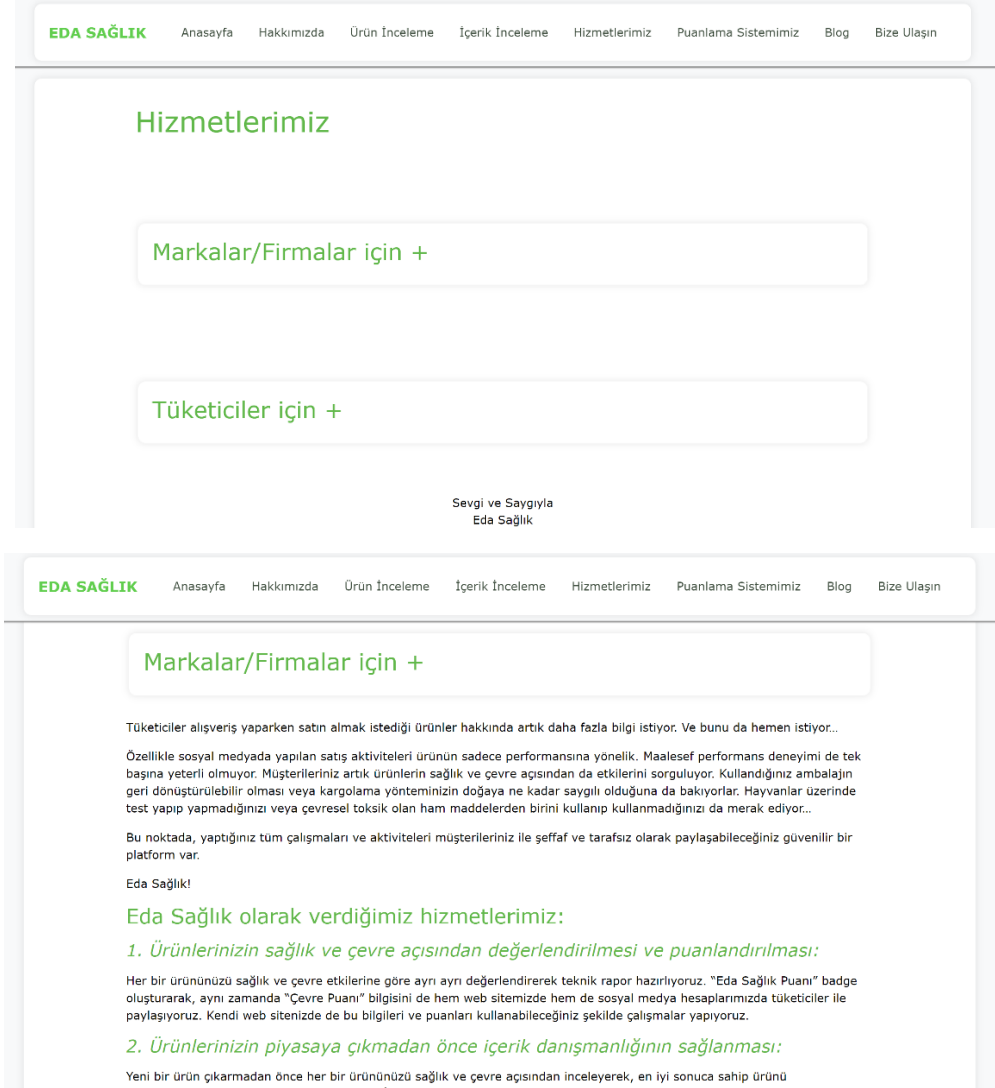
EDA SAĞLIK Anasayfa Hakkımızda Ürün İnceleme İçerik İnceleme Hizmetlerimiz Puanlama Sistemimiz Blog Bize Ulaşın

Hizmetlerimiz

Markalar/Firmalar için +

Tüketiciler için +

Sevgi ve Saygıyla
Eda Sağlık

EDA SAĞLIK Anasayfa Hakkımızda Ürün İnceleme İçerik İnceleme Hizmetlerimiz Puanlama Sistemimiz Blog Bize Ulaşın

Markalar/Firmalar için +

Tüketiciler alışveriş yaparken satın almak istediği ürünler hakkında artık daha fazla bilgi istiyor. Ve bunu da hemen istiyor...

Özellikle sosyal medyada yapılan satış aktiviteleri ürünün sadece performansına yönelik. Maalesef performans deneyimi de tek başına yeterli olmuyor. Müşterileriniz artık ürünlerin sağlık ve çevre açısından da etkilerini sorguluyor. Kullandığınız ambalajın geri dönüştürülebilir olması veya kargolama yönteminizin doğaya ne kadar saygılı olduğuna da bakıyorlar. Hayvanlar üzerinde test yapıp yapmadığınızı veya çevresel toksik olan ham maddelerden birini kullanıp kullanmadığınızı da merak ediyor...

Bu noktada, yaptığınız tüm çalışmaları ve aktiviteleri müşterileriniz ile şeffaf ve tarafsız olarak paylaşabileceğiniz güvenilir bir platform var.

Eda Sağlık!

Eda Sağlık olarak verdiğimiz hizmetlerimiz:

1. Ürünlerinizin sağlık ve çevre açısından değerlendirilmesi ve puanlandırılması:

Her bir ürününüzü sağlık ve çevre etkilerine göre ayrı ayrı değerlendirerek teknik rapor hazırlıyoruz. "Eda Sağlık Puanı" badge oluşturarak, aynı zamanda "Çevre Puanı" bilgisini de hem web sitemizde hem de sosyal medya hesaplarımızda tüketiciler ile paylaşıyoruz. Kendi web sitenizde de bu bilgileri ve puanları kullanabileceğiniz şekilde çalışmalar yapıyoruz.

2. Ürünlerinizin piyasaya çıkmadan önce içerik danışmanlığının sağlanması:

Yeni bir ürün çıkarmadan önce her bir ürününüzü sağlık ve çevre açısından inceleyerek, en iyi sonuca sahip ürünü